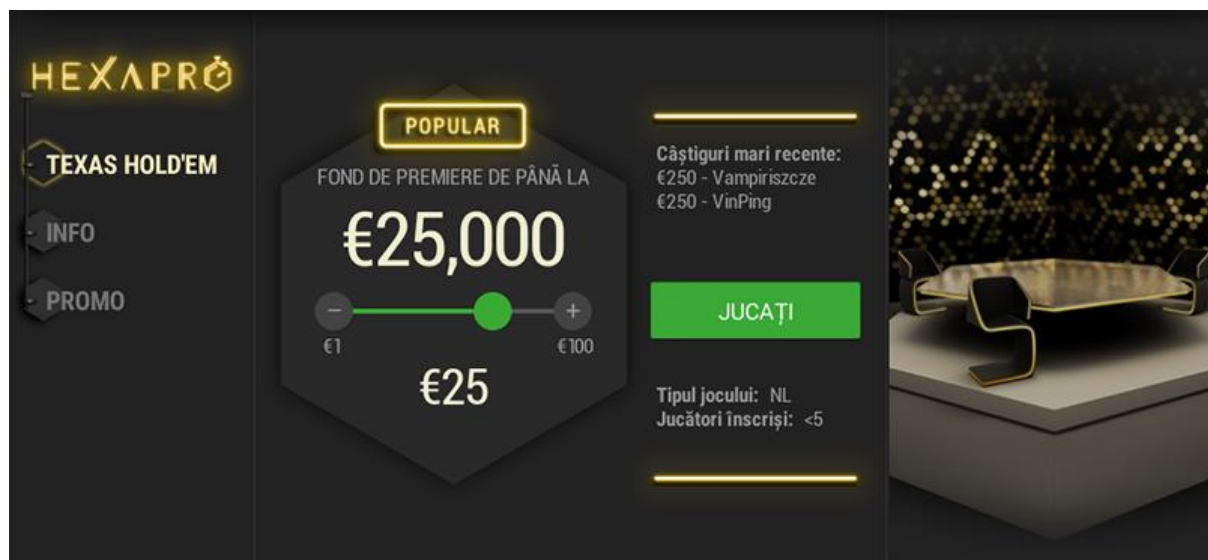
HEXAPRO

TEXAS HOLD'EM

INFO

PROMO

POPULAR

FOND DE PREMIERE DE PÂNĂ LA

€25,000

−

+

€1

€100

€25

Câştiguri mari recente:
€250 - Vampiriszcze
€250 - VinPing

JUCAȚI

Tipul jocului: NL
Jucători înscrişi: <5